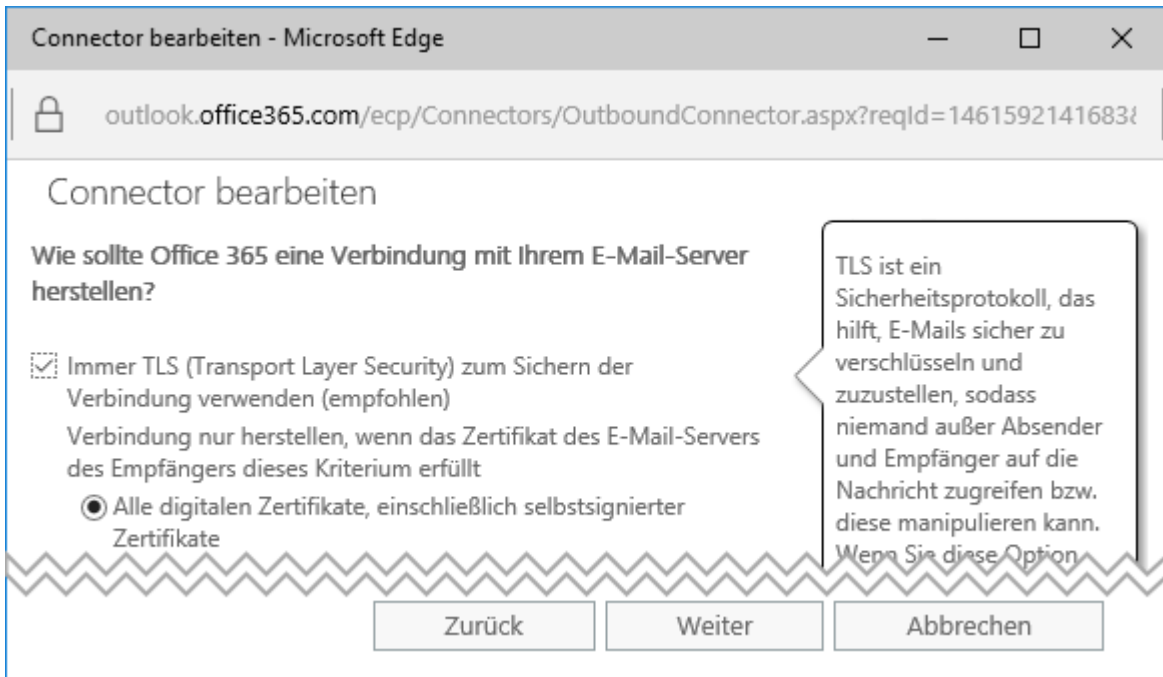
Connector bearbeiten - Microsoft Edge

outlook.office365.com/ecp/Connectors/OutboundConnector.aspx?reqId=1461592141683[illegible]

Connector bearbeiten

Wie sollte Office 365 eine Verbindung mit Ihrem E-Mail-Server herstellen?

Immer TLS (Transport Layer Security) zum Sichern der Verbindung verwenden (empfohlen)

Verbindung nur herstellen, wenn das Zertifikat des E-Mail-Servers des Empfängers dieses Kriterium erfüllt

Alle digitalen Zertifikate, einschließlich selbstsignierter Zertifikate

TLS ist ein Sicherheitsprotokoll, das hilft, E-Mails sicher zu verschlüsseln und zuzustellen, sodass niemand außer Absender und Empfänger auf die Nachricht zugreifen bzw. diese manipulieren kann. Wenn Sie diese Option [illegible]

Zurück Weiter Abbrechen